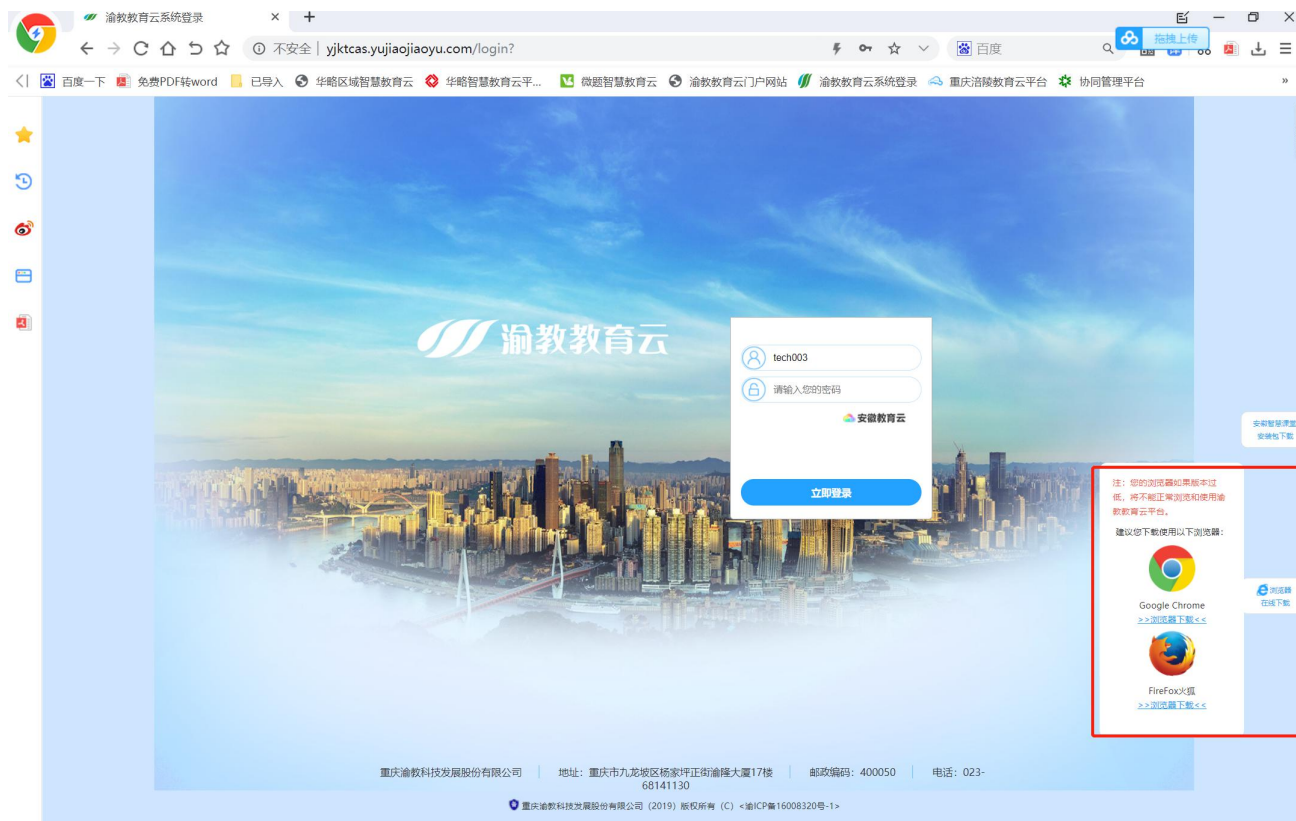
渝教教育云系统登录

不安全 | yjktcas.yujiaojiaoyu.com/login?

百度

拖拽上传

百度一下 免费PDF转word 已导入 华略区域智慧教育云 华略智慧教育云平... 微题智慧教育云 渝教教育云门户网站 渝教教育云系统登录 重庆涪陵教育云平台 协同管理平台

渝教教育云

tech003

请输入您的密码

安徽教育云

立即登录

安徽智慧课堂 安装包下载

注：您的浏览器如果版本过低，将不能正常浏览和使用渝教教育云平台。

建议您下载使用以下浏览器：

Google Chrome
>>浏览器下载<<

浏览器 在线下载

FireFox火狐
>>浏览器下载<<

重庆渝教科技发展股份有限公司 | 地址：重庆市九龙坡区杨家坪正街渝隆大厦17楼 | 邮政编码：400050 | 电话：023-68141130

重庆渝教科技发展股份有限公司（2019）版权所有（C）<渝ICP备16008320号-1>